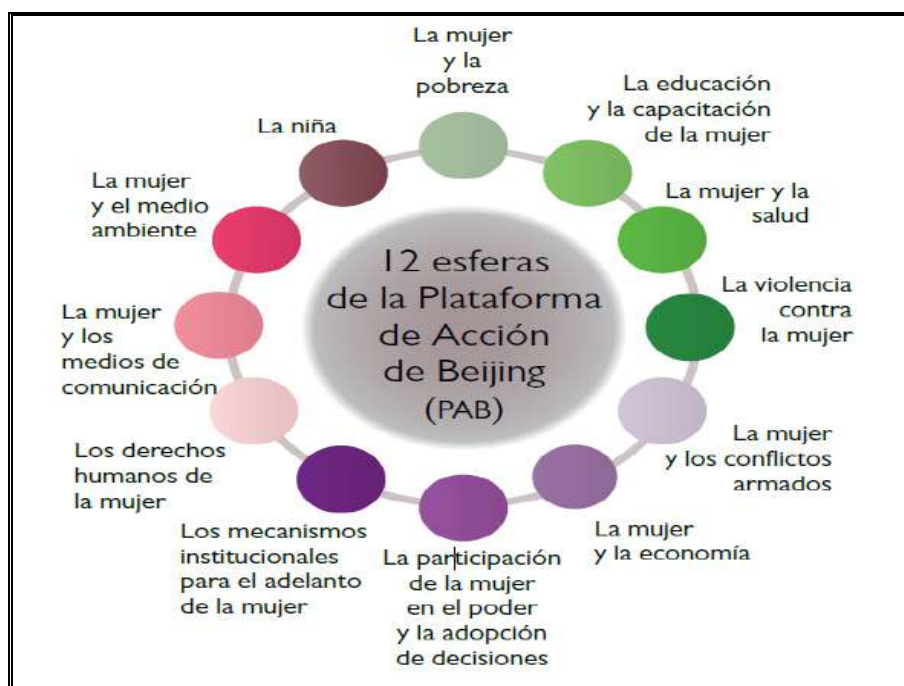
12 esferas de la Plataforma de Acción de Beijing (PAB)

La mujer y la pobreza

La educación y la capacitación de la mujer

La mujer y la salud

La violencia contra la mujer

La mujer y los conflictos armados

La mujer y la economía

La participación de la mujer en el poder y la adopción de decisiones

Los mecanismos institucionales para el adelanto de la mujer

Los derechos humanos de la mujer

La mujer y los medios de comunicación

La mujer y el medio ambiente

La niña